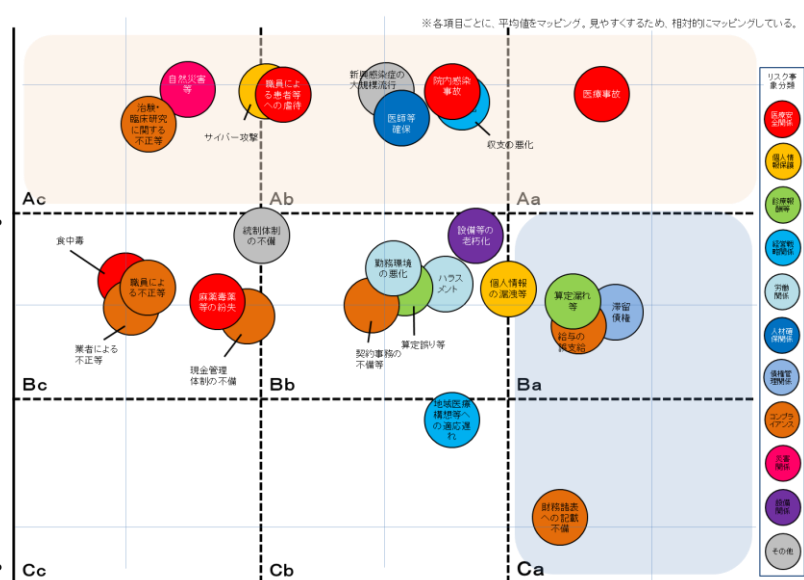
※各項目ごとに、平均値をマッピング。見やすくするため、相対的にマッピングしている。

自然災害等

治験・臨床研究に関する不正等

職員による患者等への虐待

サイバー攻撃

新型感染症の大規模流行

医師等確保

院内感染事故

収支の悪化

医療事故

Ac

Ab

Aa

統制体制の不備

設備等の老朽化

食中毒

職員による不正等

業者による不正等

麻薬毒薬等の紛失

現金管理体制の不備

勤務環境の悪化

ハラスメント

個人情報の漏洩等

契約事務の不備等

算定誤り等

算定漏れ等

滞留債権

給与の誤支給

Bc

Bb

Ba

地域医療構想等への適応遅れ

財務諸表への記載不備

Cc

Cb

Ca

リスク事象分類

医療安全関係

個人情報関係

診療報酬関係

経営戦略関係

労働関係

人材確保関係

債権管理関係

コンプライアンス

災害関係

設備関係

その他